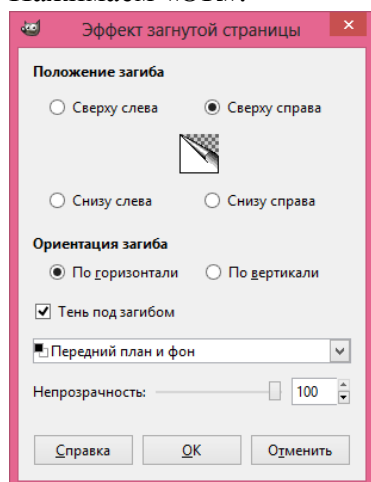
Эффект загнутой страницы

Положение загиба

Сверху слева

Сверху справа

Снизу слева

Снизу справа

Ориентация загиба

По горизонтали

По вертикали

Тень под загибом

Передний план и фон

Непрозрачность:

100

Справка

OK

Отменить